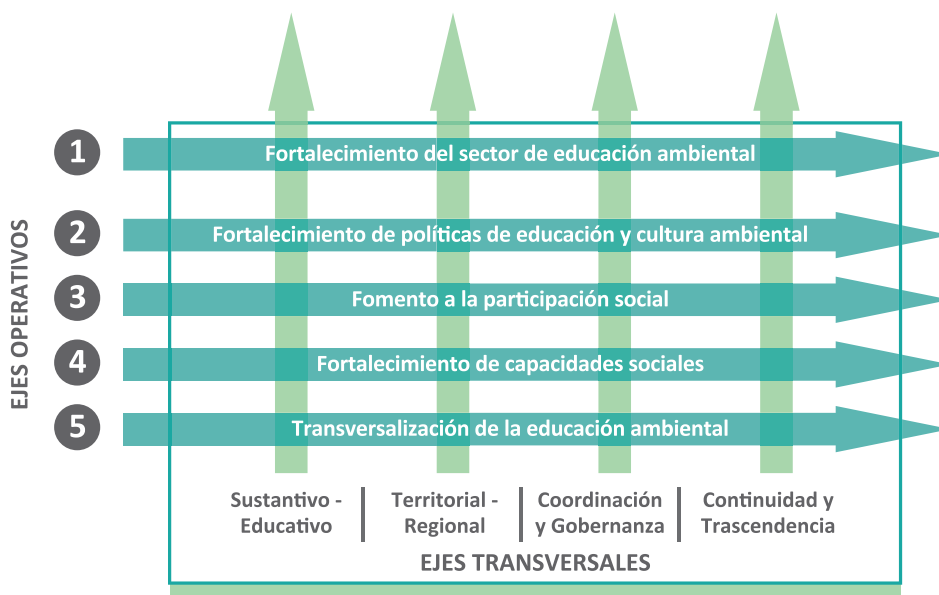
EJES OPERATIVOS

1 Fortalecimiento del sector de educación ambiental

2 Fortalecimiento de políticas de educación y cultura ambiental

3 Fomento a la participación social

4 Fortalecimiento de capacidades sociales

5 Transversalización de la educación ambiental

Sustantivo - Educativo | Territorial - Regional | Coordinación y Gobernanza | Continuidad y Trascendencia

EJES TRANSVERSALES